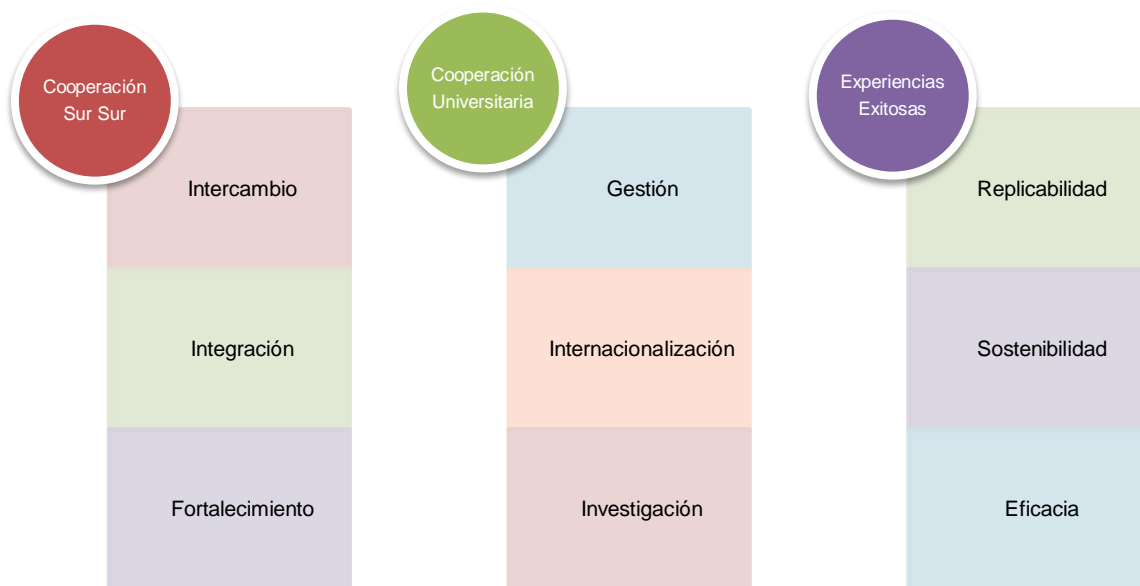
Cooperación Sur Sur

Intercambio

Integración

Fortalecimiento

Cooperación Universitaria

Gestión

Internacionalización

Investigación

Experiencias Exitosas

Replicabilidad

Sostenibilidad

Eficacia